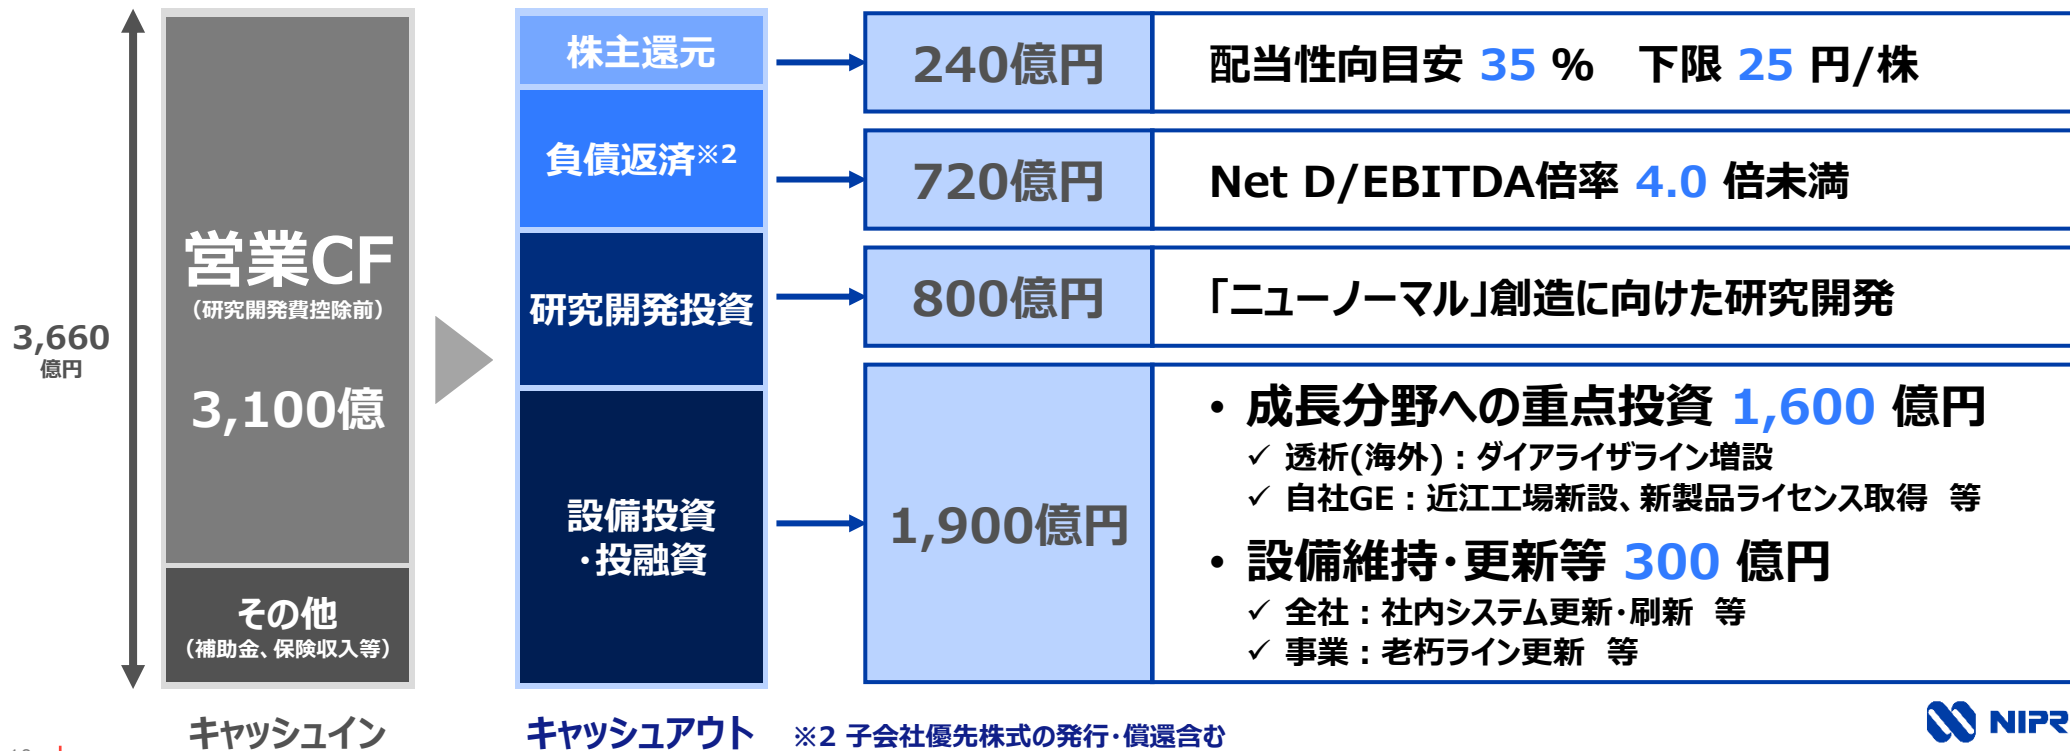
3,660
億円

営業CF
（研究開発費控除前）

3,100億

その他
（補助金、保険収入等）

キャッシュイン

株主還元

負債返済※2

研究開発投資

設備投資
・投融資

キャッシュアウト

※2 子会社優先株式の発行・償還含む

| 240億円 | 配当性向目安 35 % 下限 25 円/株 |
|---|---|
| 720億円 | Net D/EBITDA倍率 4.0 倍未満 |
| 800億円 | 「ニューノーマル」創造に向けた研究開発 |
| 1,900億円 | • 成長分野への重点投資 1,600 億円 ✓ 透析(海外)：ダイアライザライン増設 ✓ 自社GE：近江工場新設、新製品ライセンス取得 等 • 設備維持・更新等 300 億円 ✓ 全社：社内システム更新・刷新 等 ✓ 事業：老朽ライン更新 等 |

NIPR